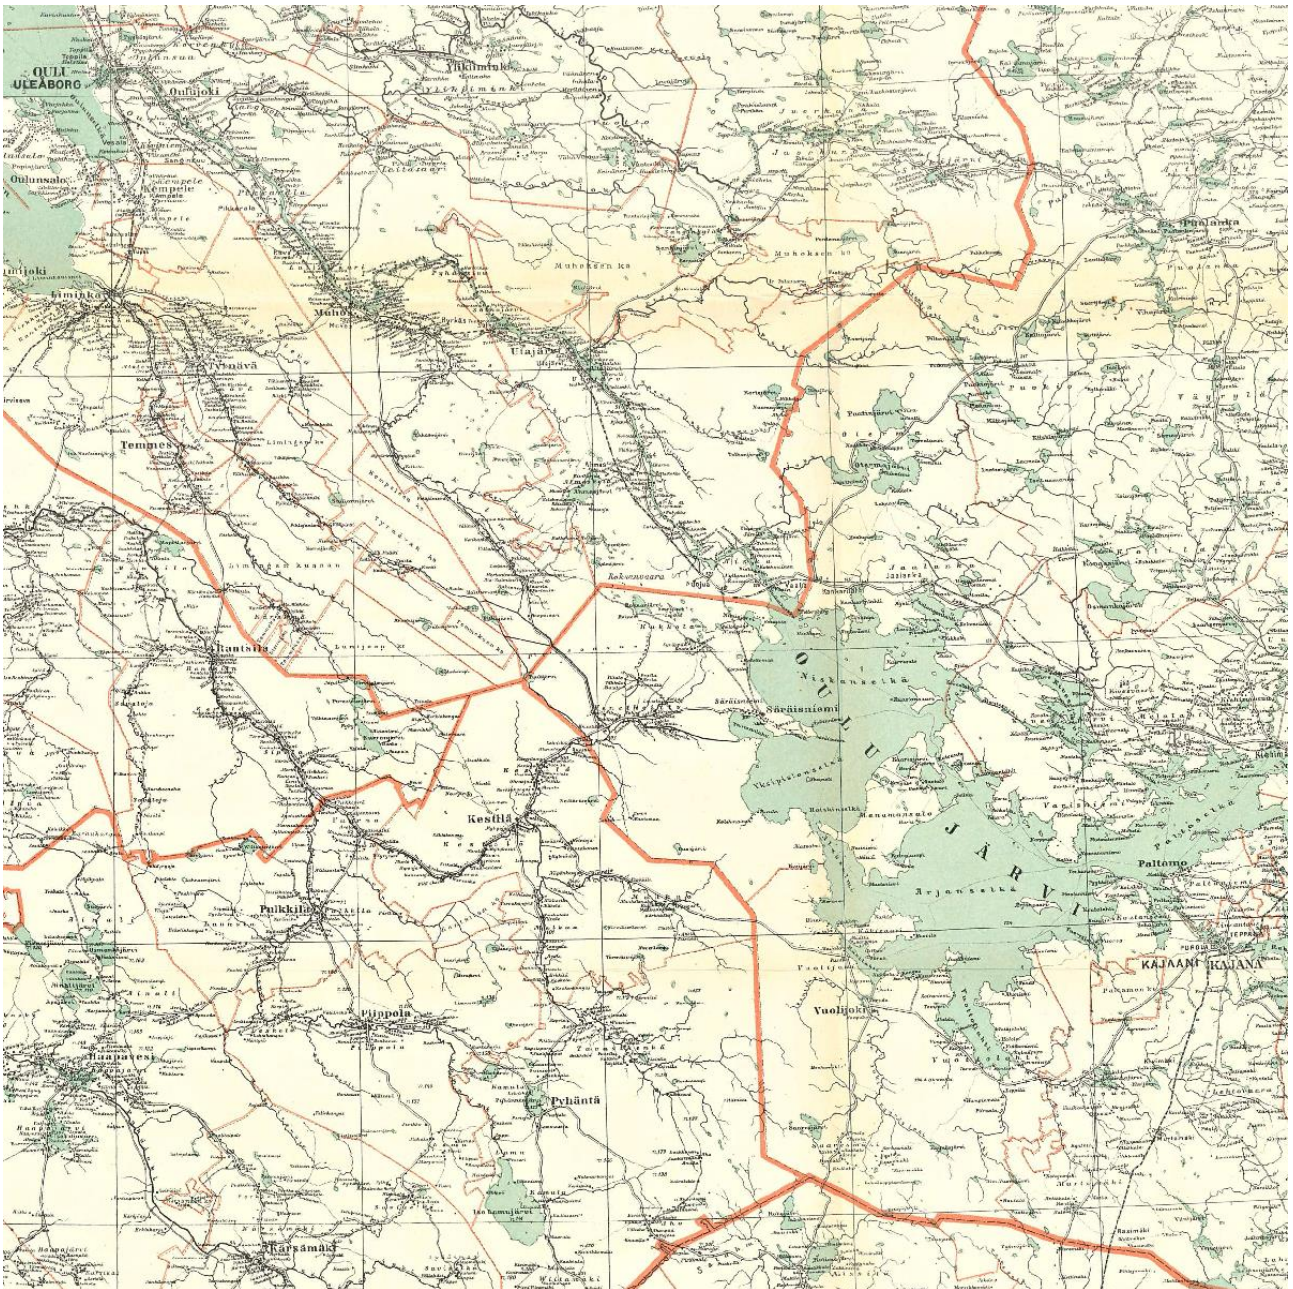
OULU
ULEÅBORG
Oulunsalo
Kempele
Oulujoki
Ylikiiminki
Muhoksen ks
Utajärvi
Muhos
Liminka
Tyrnävä
Temmes
Puolanka
Kokonvaara
Rantsila
Säräisniemi
Oulujärvi
Niskanselkä
Ärjänselkä
Kestilä
Paltamo
Pulkkila
Kajaani
Kajana
Vuolijoki
Piippola
Haapavesi
Pyhäntä
Kärsämäki